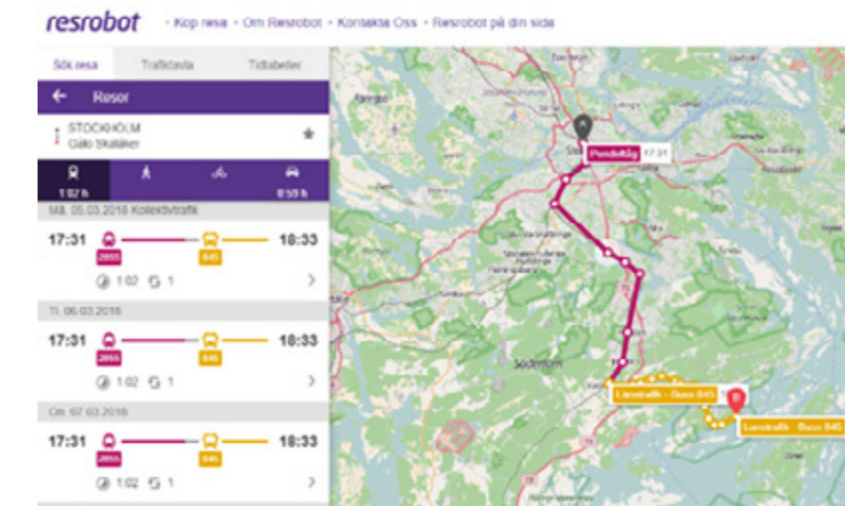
resrobot · Köp resa · Om Resrobot · Kontakta Oss · Resrobot på din sida

Sök resa
Trafikstavla
Tidtabeller

Resor

STOCKHOLM
Gålö Skälåker

1:02 h
0:59 h

Må. 05.03.2018 Kollektivtrafik

17:31
2855
845
18:33
1:02
1

Ti. 06.03.2018

17:31
2855
845
18:33
1:02
1

On. 07.03.2018

17:31
2855
845
18:33
1:02
1

Pendeltåg 17:31
Södertörn
Länstrafik - Buss 845
Länstrafik - Buss 845